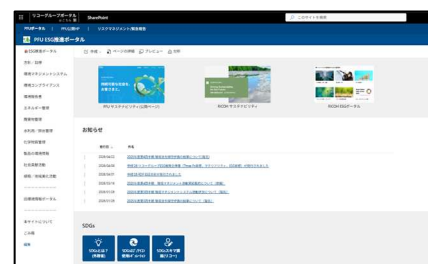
リコーグループポータル SharePoint このサイトを検索

PFUポータル | PFU公開HP | リスクマネジメント/IT統制ポータル

PFU ESG推進ポータル

全社ESG推進ポータル
方針・目標
環境マネジメントシステム
環境コンプライアンス
環境報告書
エネルギー管理
環境管理
水利用／排水管理
化学物質管理
製品の環境情報
社会貢献活動
開示／情報公開活動
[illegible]
SDGs推進ポータル
ホームページ関連
ごみ箱
編集

新規 ページの詳細 プレビュー 分析

PFU サステナビリティ(公開ページ)
RICOH サステナビリティ
RICOH ESGポータル

お知らせ

掲載日 件名
2024/04/22 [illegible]
2024/04/05 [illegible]
2024/04/01 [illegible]
2024/02/19 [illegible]
2024/02/16 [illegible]
2024/01/25 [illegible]
2024/01/23 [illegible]

SDGs
SDGsとは? (外部資料)
SDGs達成 PFUの取り組みポータル
SDGsネタ帳 (集まれ!)